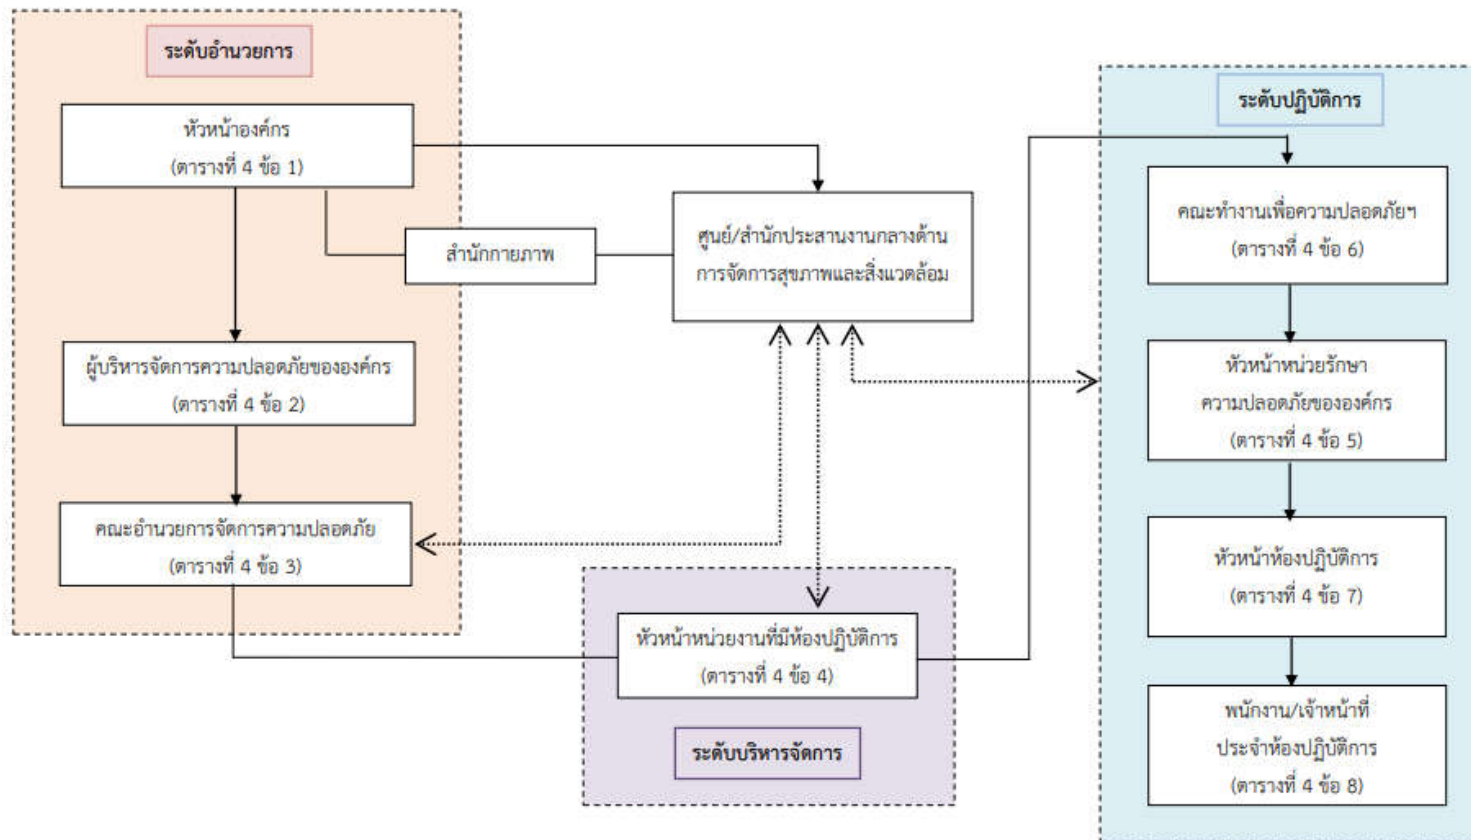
ระดับอำนวยการ

หัวหน้าองค์กร (ตารางที่ 4 ข้อ 1)

สำนักกายภาพ

ผู้บริหารจัดการความปลอดภัยขององค์กร (ตารางที่ 4 ข้อ 2)

คณะอำนวยการจัดการความปลอดภัย (ตารางที่ 4 ข้อ 3)

ศูนย์/สำนักประสานงานกลางด้านการจัดการสุขภาพและสิ่งแวดล้อม

หัวหน้าหน่วยงานที่มีห้องปฏิบัติการ (ตารางที่ 4 ข้อ 4)

ระดับบริหารจัดการ

ระดับปฏิบัติการ

คณะทำงานเพื่อความปลอดภัยฯ (ตารางที่ 4 ข้อ 6)

หัวหน้าหน่วยรักษาความปลอดภัยขององค์กร (ตารางที่ 4 ข้อ 5)

หัวหน้าห้องปฏิบัติการ (ตารางที่ 4 ข้อ 7)

พนักงาน/เจ้าหน้าที่ประจำห้องปฏิบัติการ (ตารางที่ 4 ข้อ 8)